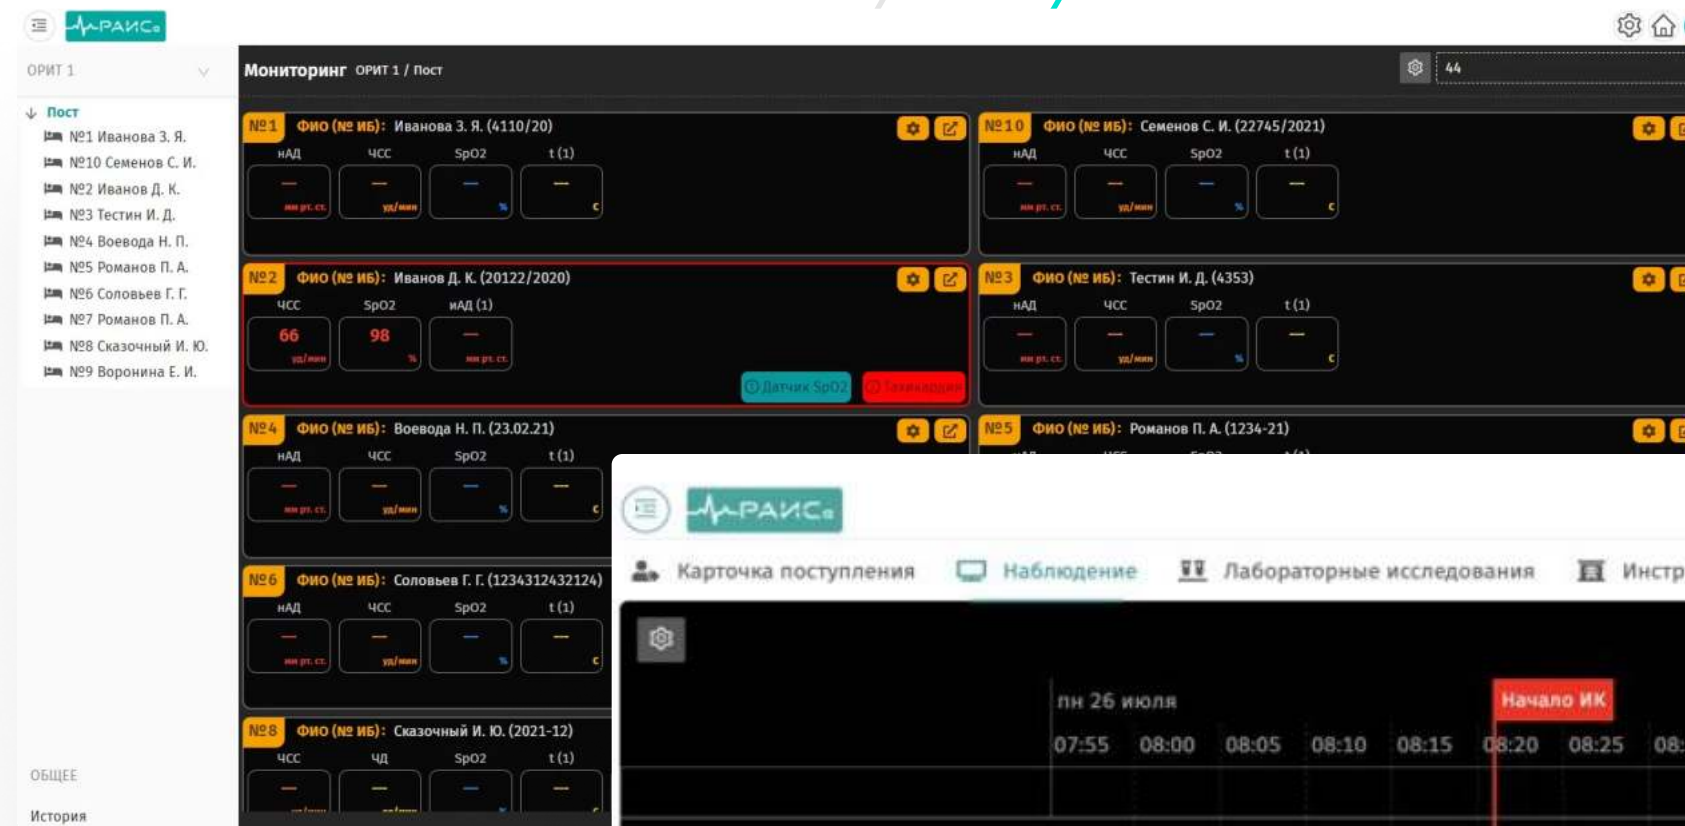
РАИС

ОРИТ 1

Пост
№1 Иванова З. Я.
№10 Семенов С. И.
№2 Иванов Д. К.
№3 Тестин И. Д.
№4 Воевода Н. П.
№5 Романов П. А.
№6 Соловьев Г. Г.
№7 Романов П. А.
№8 Сказочный И. Ю.
№9 Воронина Е. И.

ОБЩЕЕ

История

Мониторинг ОРИТ 1 / Пост

44

№1 ФИО (№ ИБ): Иванова З. Я. (4110/20)
НАД ЧСС SpO2 t (1)
— мм рт. ст. — уд/мин — % — с

№10 ФИО (№ ИБ): Семенов С. И. (22745/2021)
НАД ЧСС SpO2 t (1)
— мм рт. ст. — уд/мин — % — с

№2 ФИО (№ ИБ): Иванов Д. К. (20122/2020)
ЧСС SpO2 иАД (1)
66 уд/мин 98 % — мм рт. ст.
Датчик SpO2 Тахикардия

№3 ФИО (№ ИБ): Тестин И. Д. (4353)
НАД ЧСС SpO2 t (1)
— мм рт. ст. — уд/мин — % — с

№4 ФИО (№ ИБ): Воевода Н. П. (23.02.21)
НАД ЧСС SpO2 t (1)
— мм рт. ст. — уд/мин — % — с

№5 ФИО (№ ИБ): Романов П. А. (1234-21)

№6 ФИО (№ ИБ): Соловьев Г. Г. (1234312432124)
НАД ЧСС SpO2 t (1)
— мм рт. ст. — уд/мин — % — с

№8 ФИО (№ ИБ): Сказочный И. Ю. (2021-12)
ЧСС ЧД SpO2 t (1)
— — — —

РАИС

Карточка поступления Наблюдение Лабораторные исследования Инстр

пн 26 июля
Начало ИК
07:55 08:00 08:05 08:10 08:15 08:20 08:25 08: